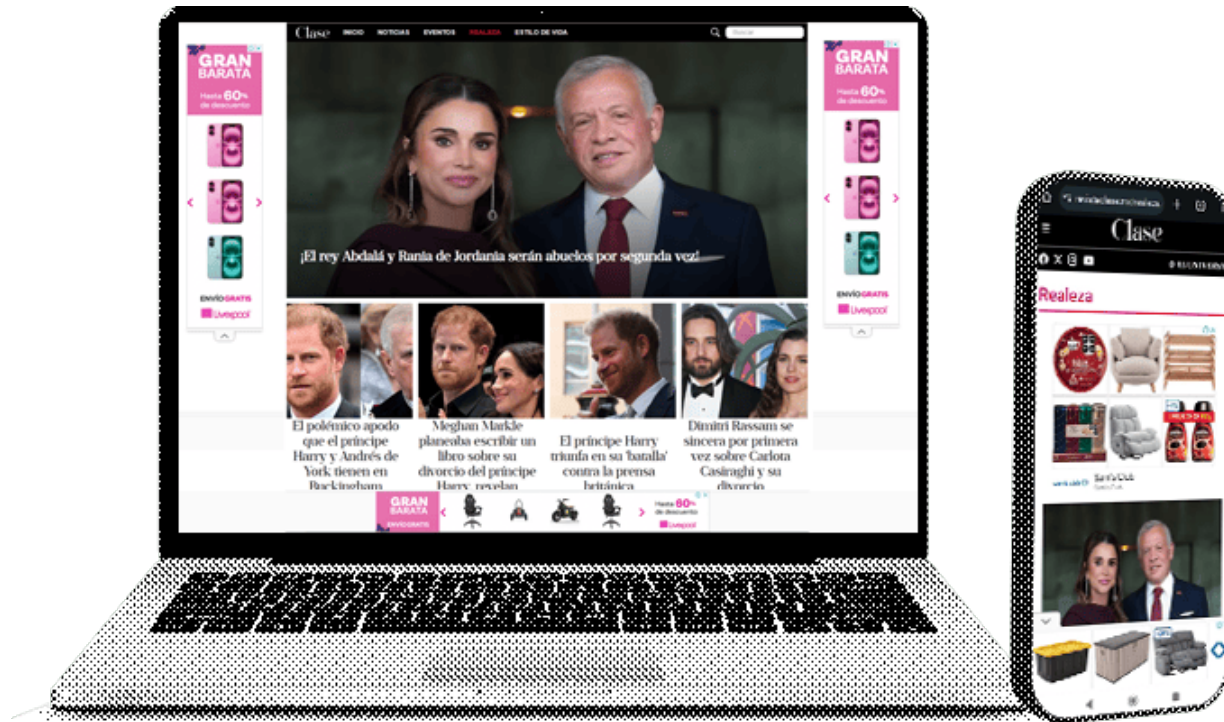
Clase INICIO NOTICIAS EVENTOS REALEZA ESTILO DE VIDA Buscar

GRAN BARATA Hasta 60% de descuento

ENVÍO GRATIS

Liverpool

¡El rey Abdalá y Rania de Jordania serán abuelos por segunda vez!

El polémico apodo que el príncipe Harry y Andrés de York tienen en Buckingham

Meghan Markle planeaba escribir un libro sobre su divorcio del príncipe Harry, revelan

El príncipe Harry triunfa en su 'batalla' contra la prensa británica

Dimitri Rassam se sincera por primera vez sobre Carlota Casiraghi y su divorcio

GRAN BARATA ENVÍO GRATIS

Hasta 60% de descuento

Liverpool

GRAN BARATA Hasta 60% de descuento

ENVÍO GRATIS

Liverpool

Clase

Realeza

Sam's Club